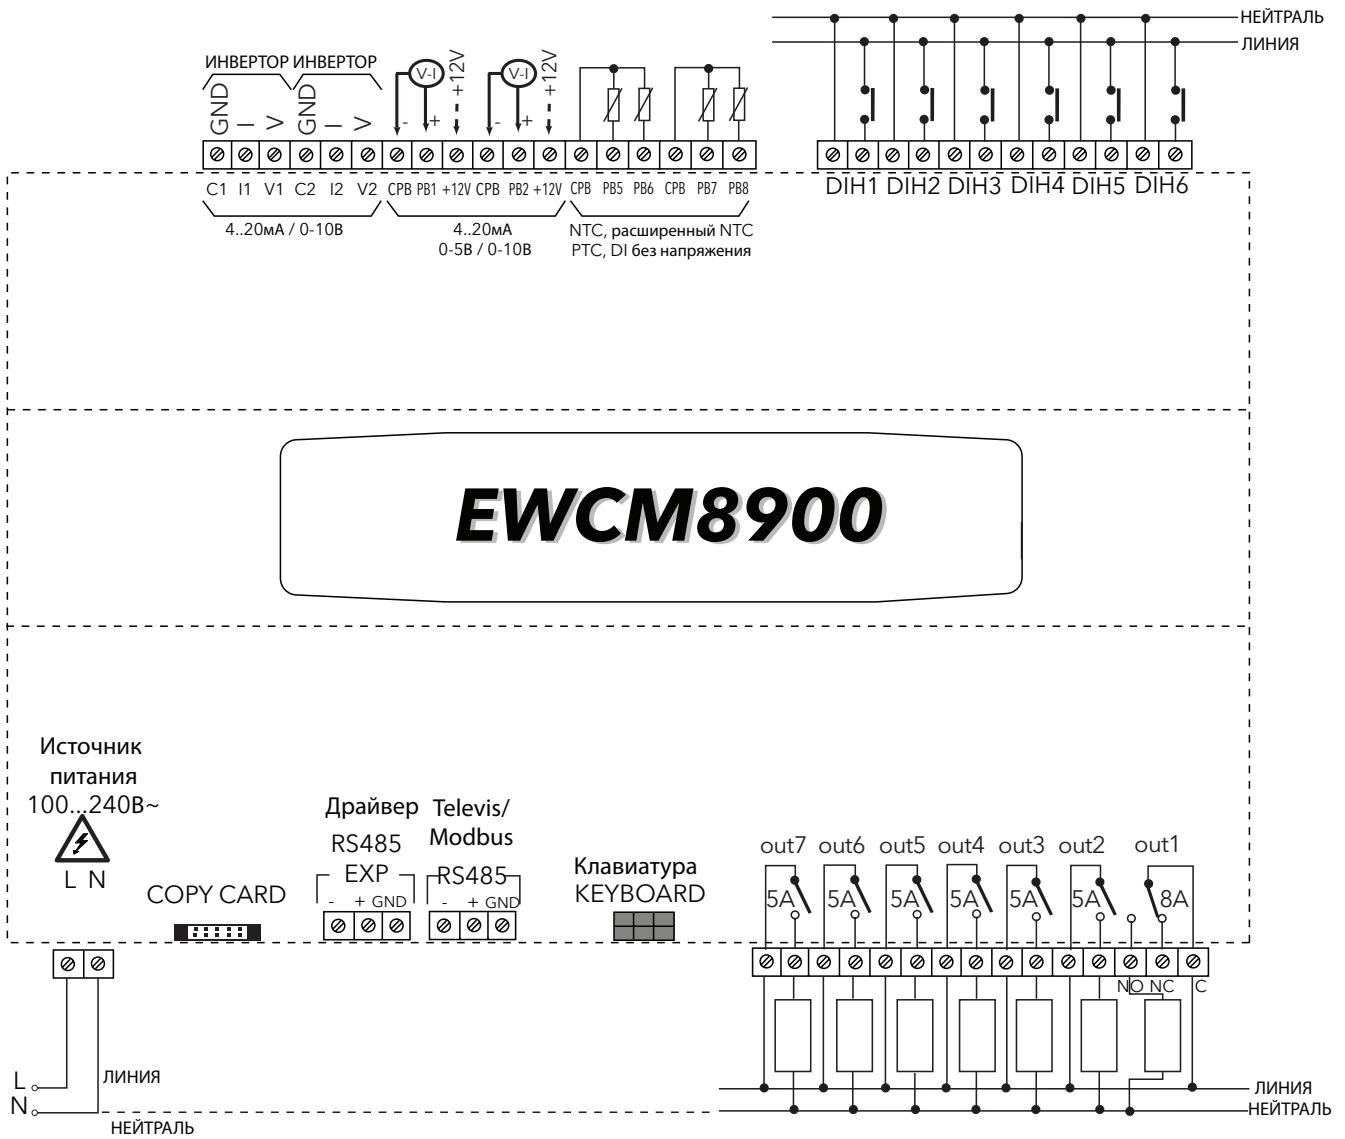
НЕЙТРАЛЬ
ЛИНИЯ

ИНВЕРТОР ИНВЕРТОР
GND — > GND — >
V-I V-I
+12V +12V
- + - +

C1 I1 V1 C2 I2 V2 CPB PB1 +12V CPB PB2 +12V CPB PB5 PB6 CPB PB7 PB8

4..20мА / 0-10В

4..20мА
0-5В / 0-10В

NTC, расширенный NTC
PTC, DI без напряжения

DIH1 DIH2 DIH3 DIH4 DIH5 DIH6

EWCM8900

Источник питания
100...240В~
L N

COPY CARD

Драйвер
RS485
EXP
- + GND

Televis/
Modbus
RS485
- + GND

Клавиатура
KEYBOARD

out7 out6 out5 out4 out3 out2 out1
5A 5A 5A 5A 5A 5A 8A
NO NC C

L
N
ЛИНИЯ
НЕЙТРАЛЬ

ЛИНИЯ
НЕЙТРАЛЬ